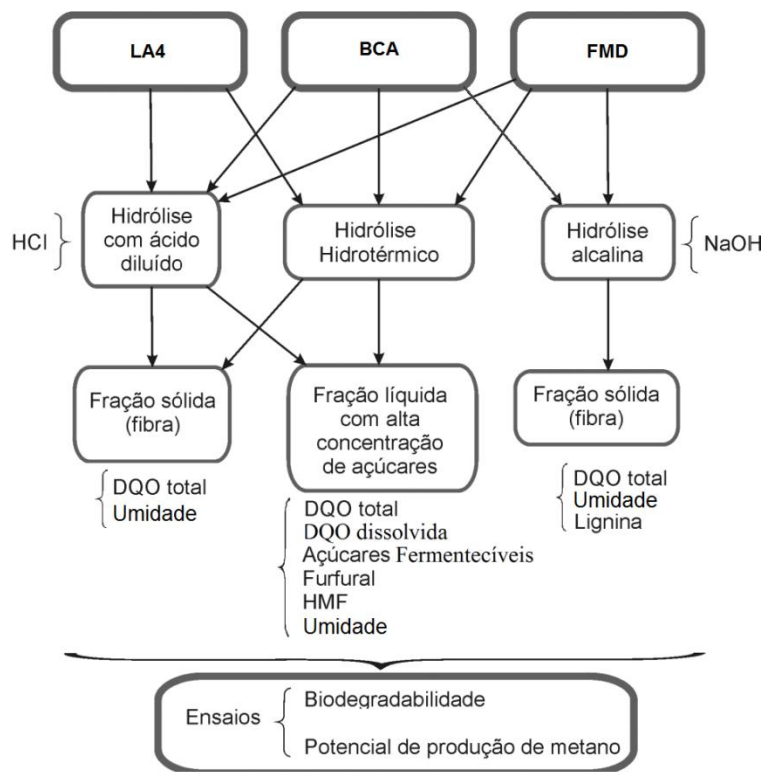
LA4

BCA

FMD

HCl

Hidrólise com ácido diluído

Hidrólise Hidrotérmico

Hidrólise alcalina

NaOH

Fração sólida (fibra)

Fração líquida com alta concentração de açúcares

Fração sólida (fibra)

DQO total
Umidade

DQO total
DQO dissolvida
Açúcares Fermentecíveis
Furfural
HMF
Umidade

DQO total
Umidade
Lignina

Ensaios

Biodegradabilidade

Potencial de produção de metano